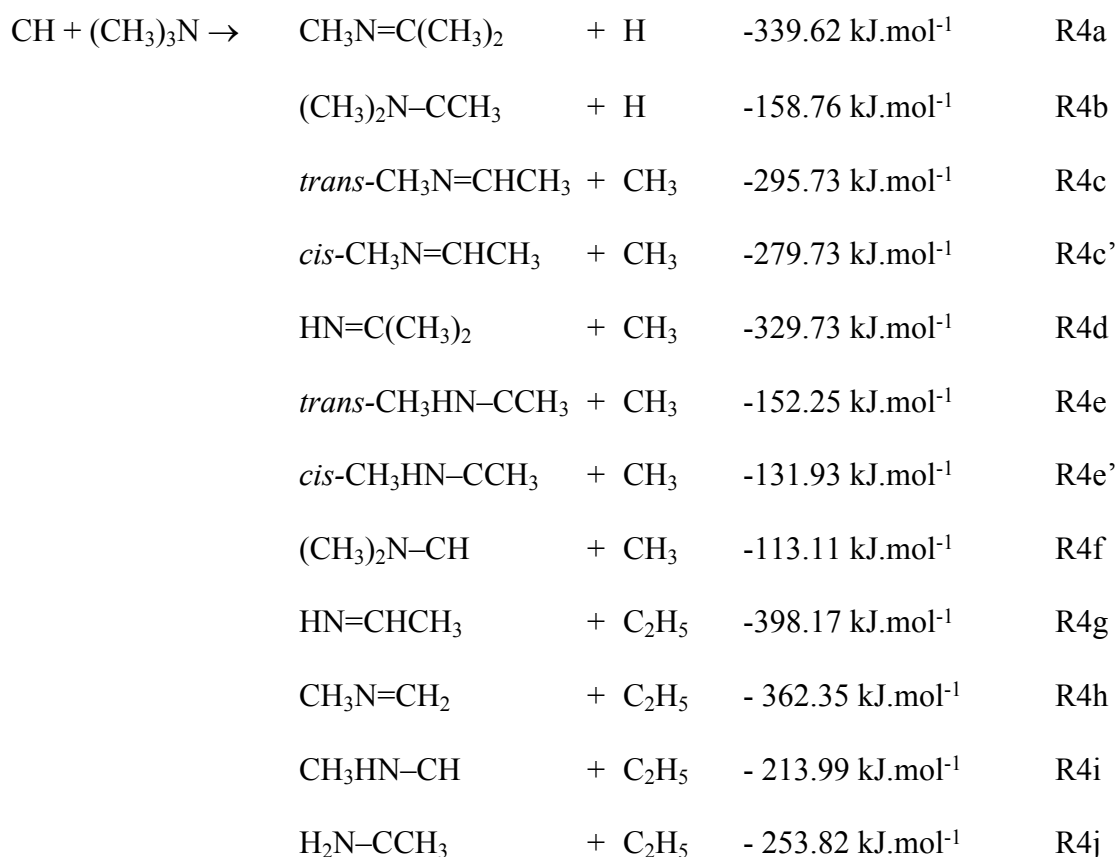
$CH + (CH_3)_3N \rightarrow$ $CH_3N{=}C(CH_3)_2$ + H -339.62 kJ.mol$^{-1}$ R4a

$(CH_3)_2N{-}CCH_3$ + H -158.76 kJ.mol$^{-1}$ R4b

*trans*-$CH_3N{=}CHCH_3$ + $CH_3$ -295.73 kJ.mol$^{-1}$ R4c

*cis*-$CH_3N{=}CHCH_3$ + $CH_3$ -279.73 kJ.mol$^{-1}$ R4c'

$HN{=}C(CH_3)_2$ + $CH_3$ -329.73 kJ.mol$^{-1}$ R4d

*trans*-$CH_3HN{-}CCH_3$ + $CH_3$ -152.25 kJ.mol$^{-1}$ R4e

*cis*-$CH_3HN{-}CCH_3$ + $CH_3$ -131.93 kJ.mol$^{-1}$ R4e'

$(CH_3)_2N{-}CH$ + $CH_3$ -113.11 kJ.mol$^{-1}$ R4f

$HN{=}CHCH_3$ + $C_2H_5$ -398.17 kJ.mol$^{-1}$ R4g

$CH_3N{=}CH_2$ + $C_2H_5$ - 362.35 kJ.mol$^{-1}$ R4h

$CH_3HN{-}CH$ + $C_2H_5$ - 213.99 kJ.mol$^{-1}$ R4i

$H_2N{-}CCH_3$ + $C_2H_5$ - 253.82 kJ.mol$^{-1}$ R4j